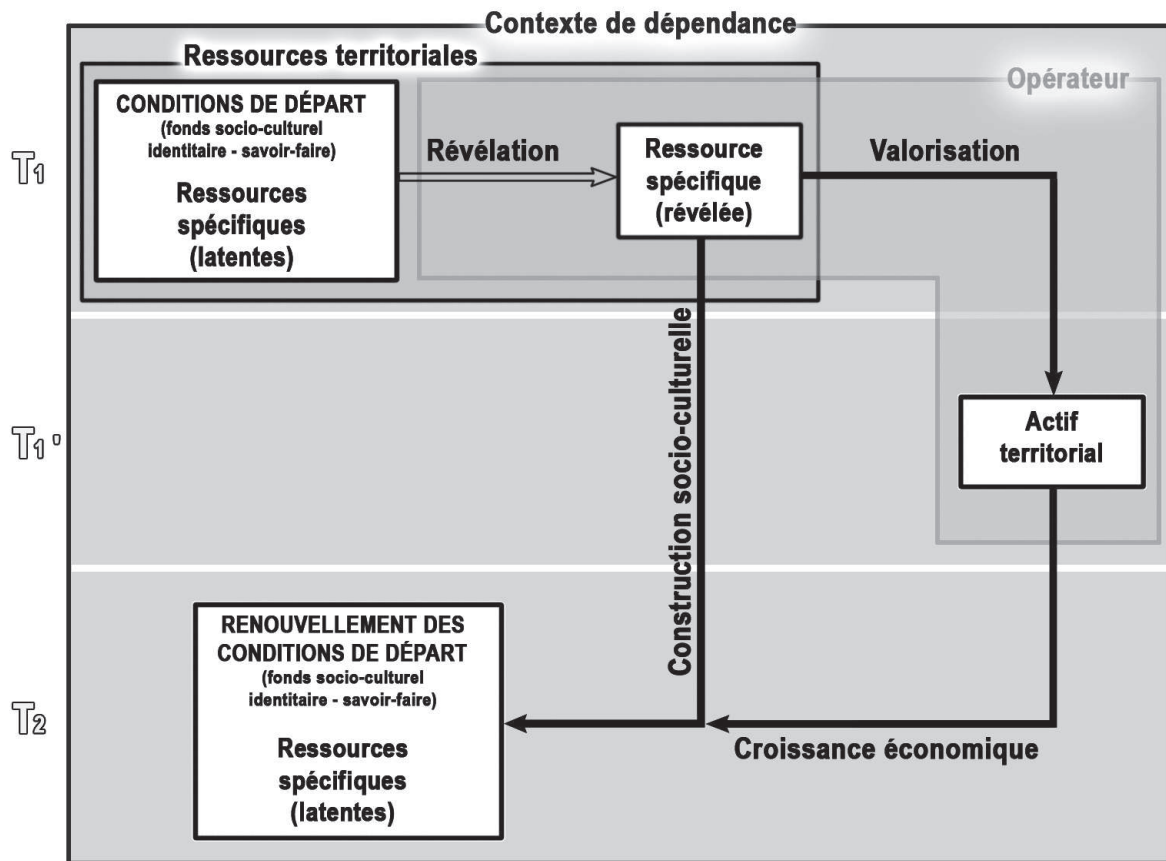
Contexte de dépendance

Ressources territoriales

Opérateur

$T_1$

CONDITIONS DE DÉPART
(fonds socio-culturel identitaire - savoir-faire)

Ressources spécifiques (latentes)

Révélation

Ressource spécifique (révélée)

Valorisation

$T_1$'

Construction socio-culturelle

Actif territorial

$T_2$

RENOUVELLEMENT DES CONDITIONS DE DÉPART
(fonds socio-culturel identitaire - savoir-faire)

Ressources spécifiques (latentes)

Croissance économique